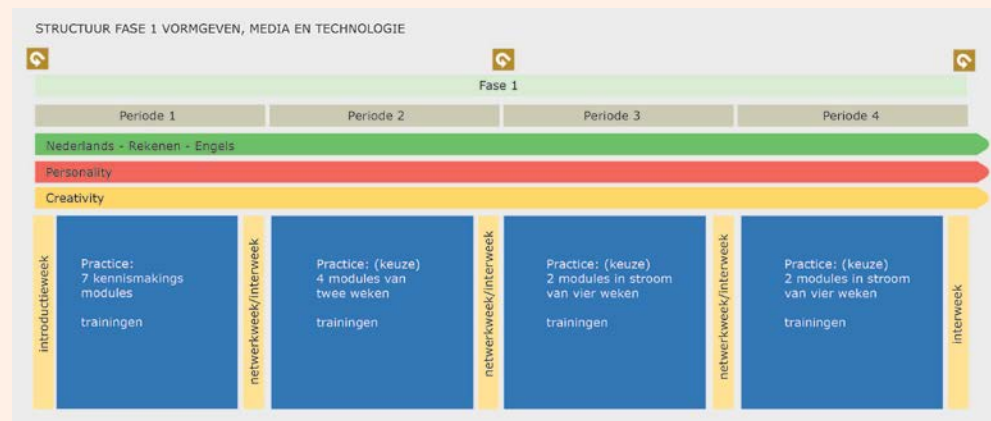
STRUCTUUR FASE 1 VORMGEVEN, MEDIA EN TECHNOLOGIE

Fase 1

| Periode 1 | Periode 2 | Periode 3 | Periode 4 |
|---|---|---|---|

Nederlands - Rekenen - Engels

Personality

Creativity

introductieweek

Practice:
7 kennismakings modules

trainingen

netwerkweek/interweek

Practice: (keuze)
4 modules van twee weken

trainingen

netwerkweek/interweek

Practice: (keuze)
2 modules in stroom van vier weken

trainingen

netwerkweek/interweek

Practice: (keuze)
2 modules in stroom van vier weken

trainingen

interweek